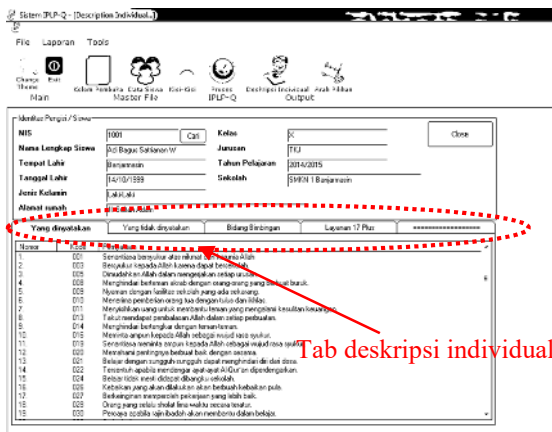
Sistem IPLP-Q - [Description Individual]

File Laporan Tools

Change Theme Exit
Main

Kelas Pembuka Data Siswa Ciri-Ciri
Master File

Proses IPLP-Q

Deskripsi Individual Arah Pilihan
Output

Identitas Pengisi / Siswa

NIS 1001 Cari
Nama Lengkap Siswa Adi Bagus Setiawan W
Tempat Lahir Banjarmasin
Tanggal Lahir 14/10/1999
Jenis Kelamin Laki-Laki
Alamat rumah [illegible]

Kelas X
Jurusan TKJ
Tahun Pelajaran 2014/2015
Sekolah SMKN 1 Banjarmasin

Close

Yang dinyatakan | Yang tidak dinyatakan | Bidang Bimbingan | Layanan 17 Plus | ==================

| Nomor | Kode | Pernyataan |
|---|---|---|
| 1. | 001 | Senantiasa bersyukur atas nikmat dari Yang Maha Allah. |
| 2. | 003 | Bersyukur kepada Allah karena dapat beribadah. |
| 3. | 005 | Dimudahkan Allah dalam menjalankan setiap urusan. |
| 4. | 008 | Menghindari berteman akrab dengan orang-orang yang berbuat buruk. |
| 5. | 009 | Nyaman dengan fasilitas sekolah yang ada sekarang. |
| 6. | 010 | Memiliki pemberian orang tua dengan tulus dan ikhlas. |
| 7. | 011 | Menyukurkan uang untuk membantu teman yang mengalami kesulitan keuangan. |
| 8. | 013 | Takut mendapat pembalasan Allah dalam setiap perbuatan. |
| 9. | 014 | Menghindari bertengkar dengan teman-teman. |
| 10. | 015 | Meminta ampun kepada Allah sebagai wujud rasa syukur. |
| 11. | 016 | Senantiasa meminta ampun kepada Allah sebagai wujud rasa syukur. |
| 12. | 020 | Memahami pentingnya berbuat baik dengan sesama. |
| 13. | 021 | Belajar dengan sungguh-sungguh dapat menghindari diri dari dosa. |
| 14. | 022 | Tersentuh apabila mendengar ayat-ayat Al-Qur'an diperdengarkan. |
| 15. | 024 | Belajar tidak mesti didapat dibangku sekolah. |
| 16. | 025 | Kebaikan yang akan dibalaskan akan berbuah kebaikan pula. |
| 17. | 027 | Berkeinginan memperoleh pekerjaan yang lebih baik. |
| 18. | 028 | Orang yang selalu sholat lima waktu secara teratur. |
| 19. | 030 | Percaya apabila rajin ibadah akan membantu dalam belajar. |

Tab deskripsi individual